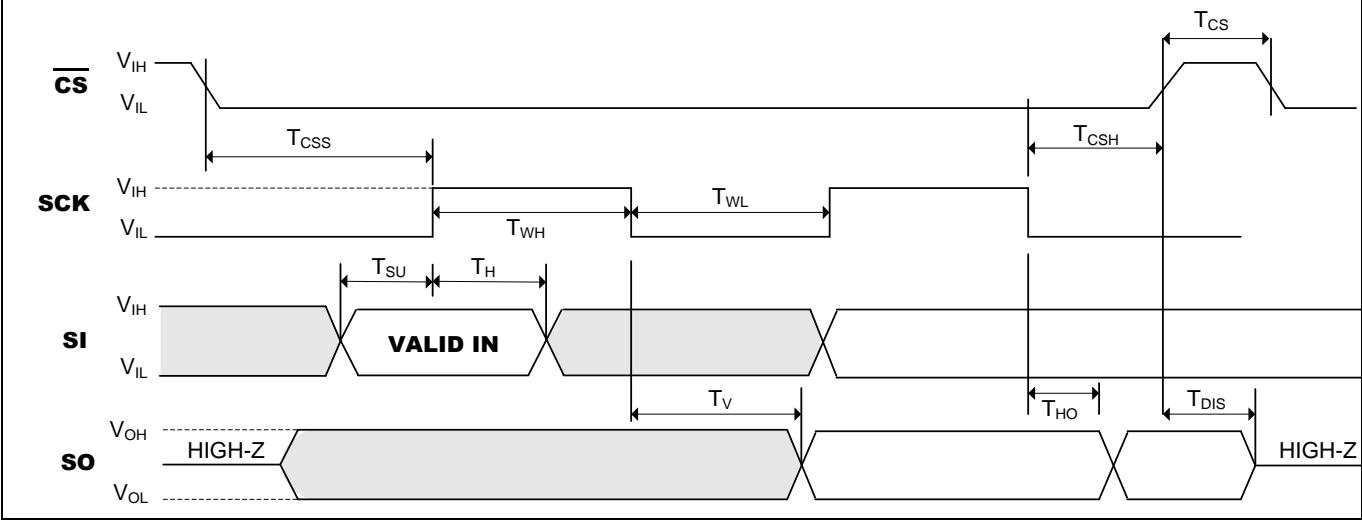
$T_{CS}$

$\overline{CS}$ $V_{IH}$ $V_{IL}$

$T_{CSS}$

$T_{CSH}$

SCK $V_{IH}$ $V_{IL}$

$T_{WH}$

$T_{WL}$

$T_{SU}$ $T_{H}$

SI $V_{IH}$ $V_{IL}$

VALID IN

$T_{V}$

$T_{HO}$

$T_{DIS}$

SO $V_{OH}$ $V_{OL}$

HIGH-Z

HIGH-Z